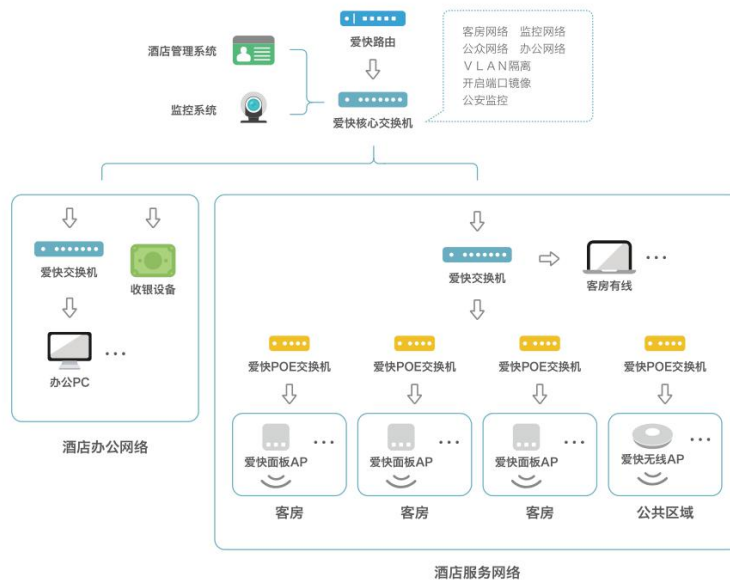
爱快路由

酒店管理系统

监控系统

爱快核心交换机

客房网络　监控网络
公众网络　办公网络
VLAN隔离
开启端口镜像
公安监控

爱快交换机

收银设备

办公PC

酒店办公网络

爱快交换机

客房有线

爱快POE交换机

爱快POE交换机

爱快POE交换机

爱快POE交换机

爱快面板AP

客房

爱快面板AP

客房

爱快面板AP

客房

爱快无线AP

公共区域

酒店服务网络